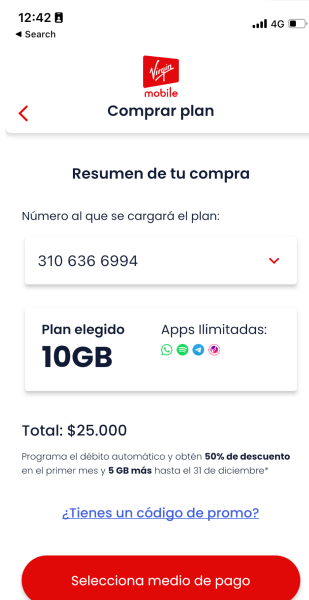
12:42
◄ Search
4G

Virgin mobile

Comprar plan

Resumen de tu compra

Número al que se cargará el plan:

310 636 6994

Plan elegido
10GB

Apps Ilimitadas:

Total: $25.000

Programa el débito automático y obtén 50% de descuento en el primer mes y 5 GB más hasta el 31 de diciembre*

¿Tienes un código de promo?

Selecciona medio de pago